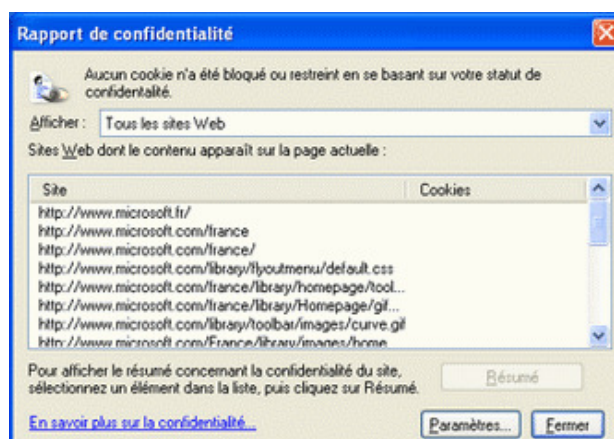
Rapport de confidentialité

Aucun cookie n'a été bloqué ou restreint en se basant sur votre statut de confidentialité.

Afficher : Tous les sites Web

Sites Web dont le contenu apparaît sur la page actuelle :

| Site | Cookies |
|---|---|
| http://www.microsoft.fr/ | |
| http://www.microsoft.com/france | |
| http://www.microsoft.com/france/ | |
| http://www.microsoft.com/library/flyoutmenu/default.css | |
| http://www.microsoft.com/france/library/homepage/tool... | |
| http://www.microsoft.com/france/library/Homepage/gif... | |
| http://www.microsoft.com/library/toolbar/images/curve.gif | |
| http://www.microsoft.com/France/library/images/home | |

Pour afficher le résumé concernant la confidentialité du site, sélectionnez un élément dans la liste, puis cliquez sur Résumé.

Résumé

En savoir plus sur la confidentialité...

Paramètres...

Fermer